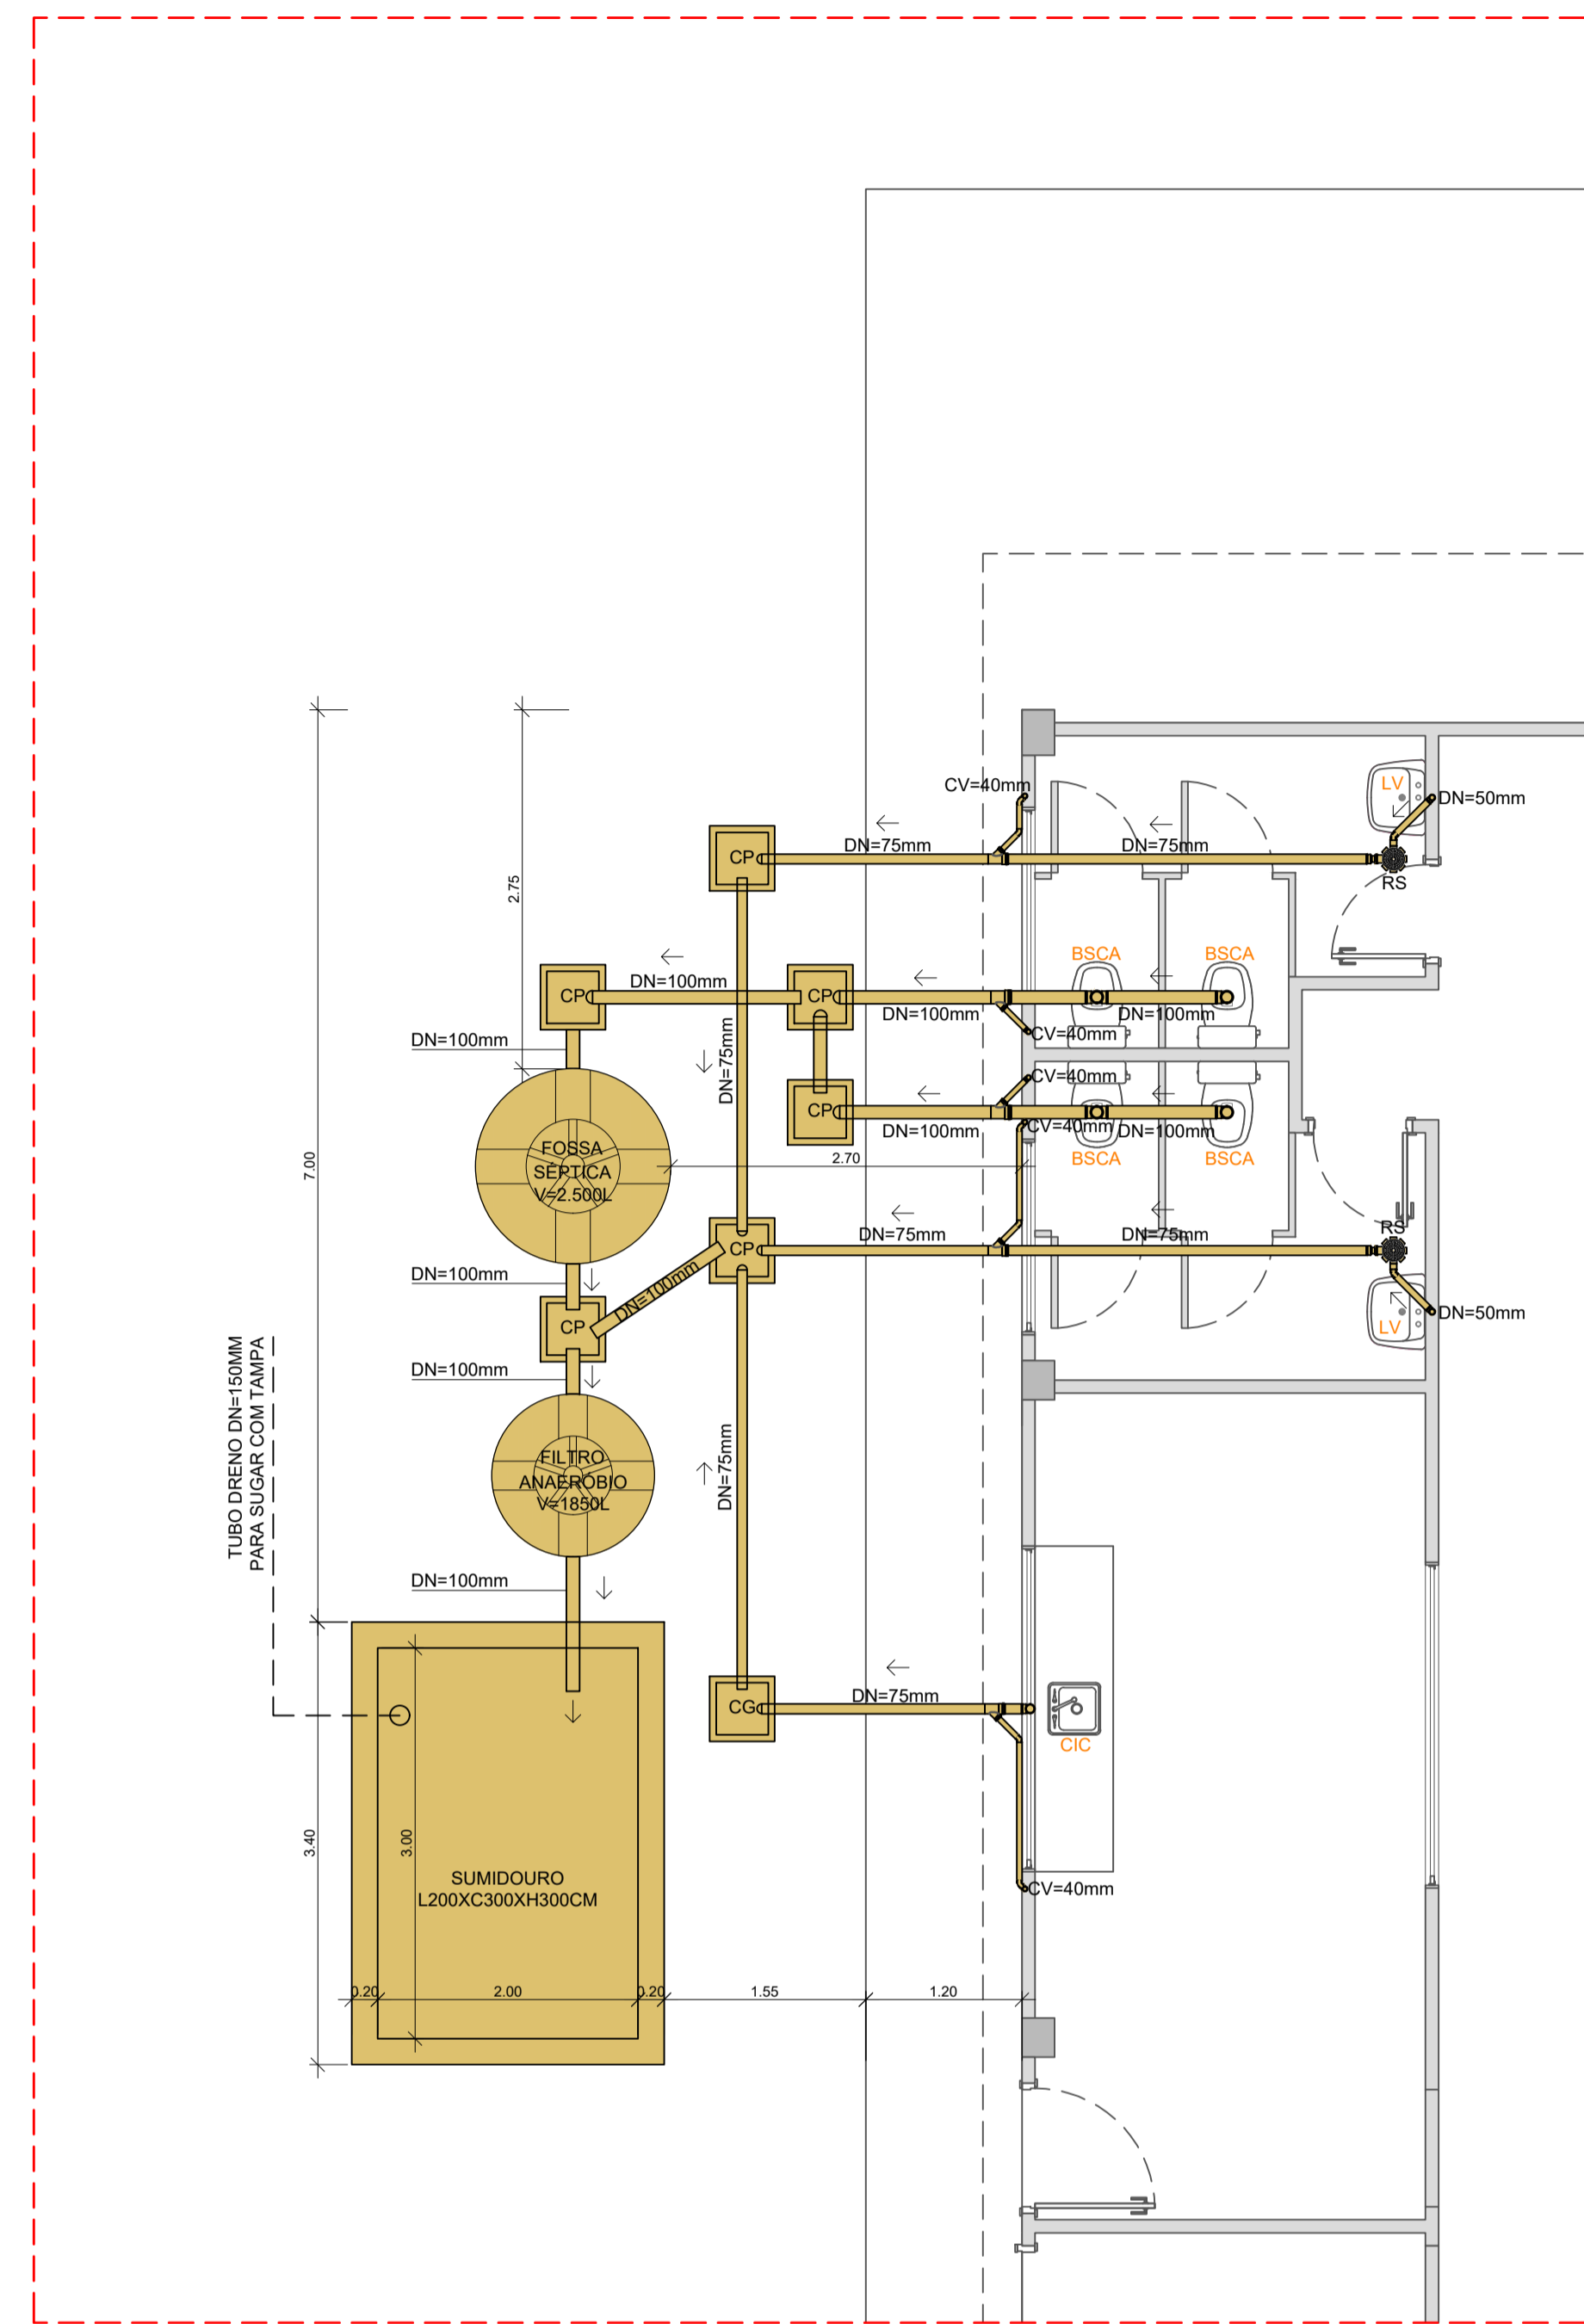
CV=40mm
LV
DN=50mm
DN=75mm
DN=75mm
CP
RS
2.75
BSCA
BSCA
DN=100mm
CP
CP
DN=100mm
DN=100mm
DN=100mm
CV=40mm
CV=40mm
DN=75mm
CP
DN=100mm
CV=40mm
DN=100mm
FOSSA SÉPTICA V=2.500L
7.00
2.70
BSCA
BSCA
RS
DN=75mm
DN=75mm
CP
DN=100mm
DN=100mm
CP
DN=50mm
LV
DN=100mm
TUBO DRENO DN=150MM PARA SUGAR COM TAMPA
FILTRO ANAERÓBIO V=1850L
DN=75mm
DN=100mm
DN=75mm
CG
CIC
3.40
3.00
SUMIDOURO L200XC300XH300CM
CV=40mm
0.20
2.00
0.20
1.55
1.20